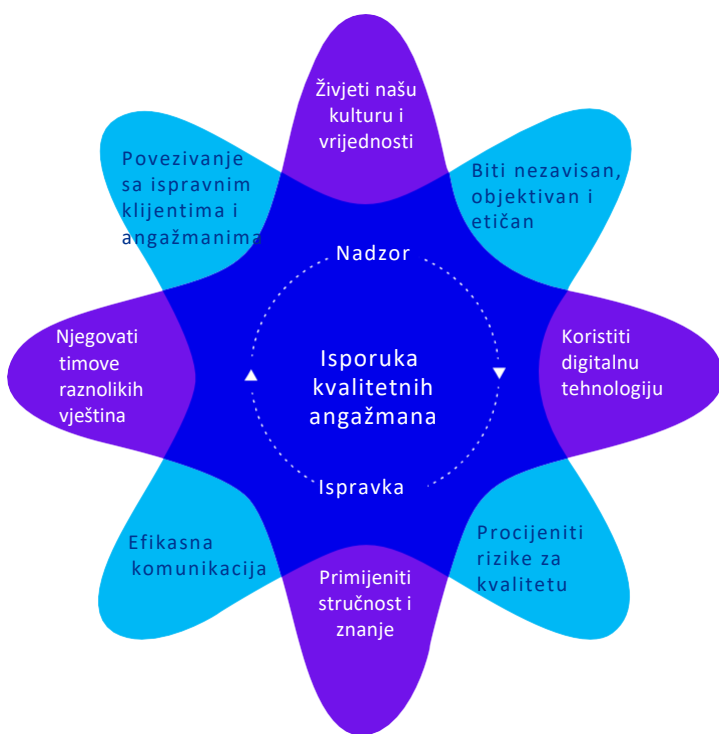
Živjeti našu kulturu i vrijednosti

Biti nezavisan, objektivan i etičan

Koristiti digitalnu tehnologiju

Procijeniti rizike za kvalitetu

Primijeniti stručnost i znanje

Efikasna komunikacija

Njegovati timove raznolikih vještina

Povezivanje sa ispravnim klijentima i angažmanima

Nadzor

Isporuka kvalitetnih angažmana

Ispravka